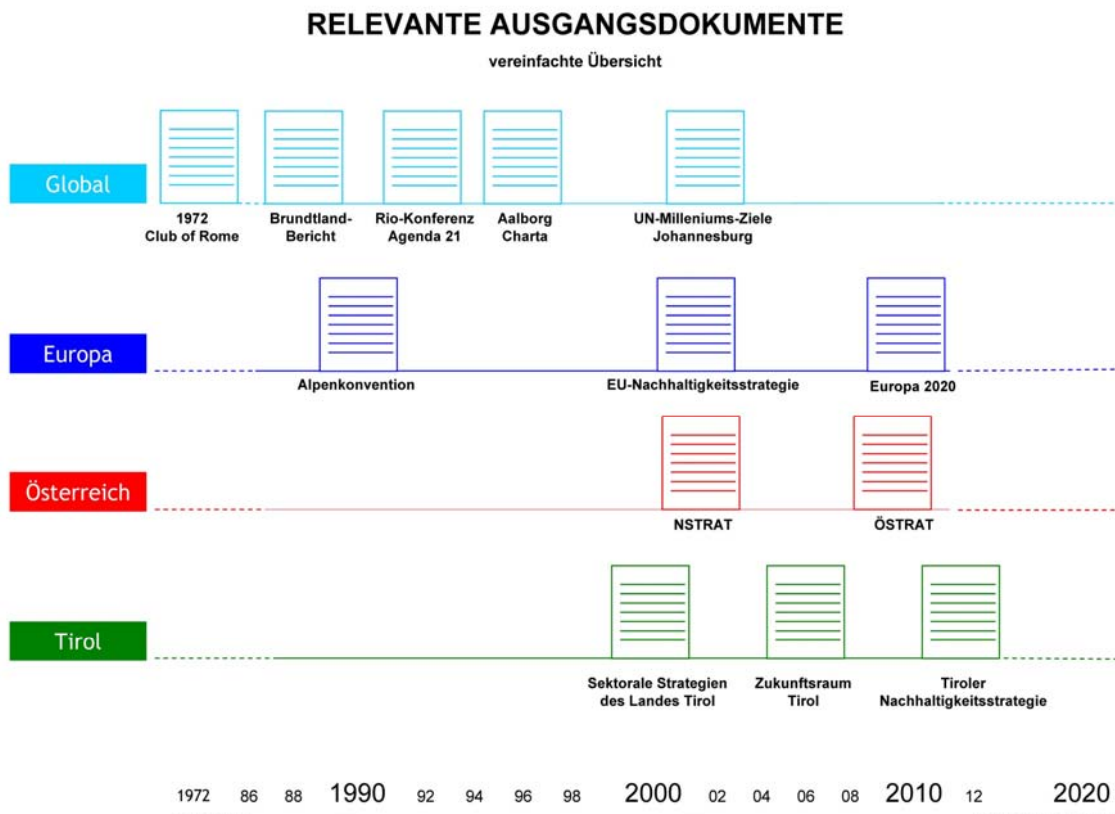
RELEVANTE AUSGANGSDOKUMENTE

vereinfachte Übersicht

Global

1972 Club of Rome

Brundtland-Bericht

Rio-Konferenz Agenda 21

Aalborg Charta

UN-Milleniums-Ziele Johannesburg

Europa

Alpenkonvention

EU-Nachhaltigkeitsstrategie

Europa 2020

Österreich

NSTRAT

ÖSTRAT

Tirol

Sektorale Strategien des Landes Tirol

Zukunftsraum Tirol

Tiroler Nachhaltigkeitsstrategie

1972 86 88 1990 92 94 96 98 2000 02 04 06 08 2010 12 2020